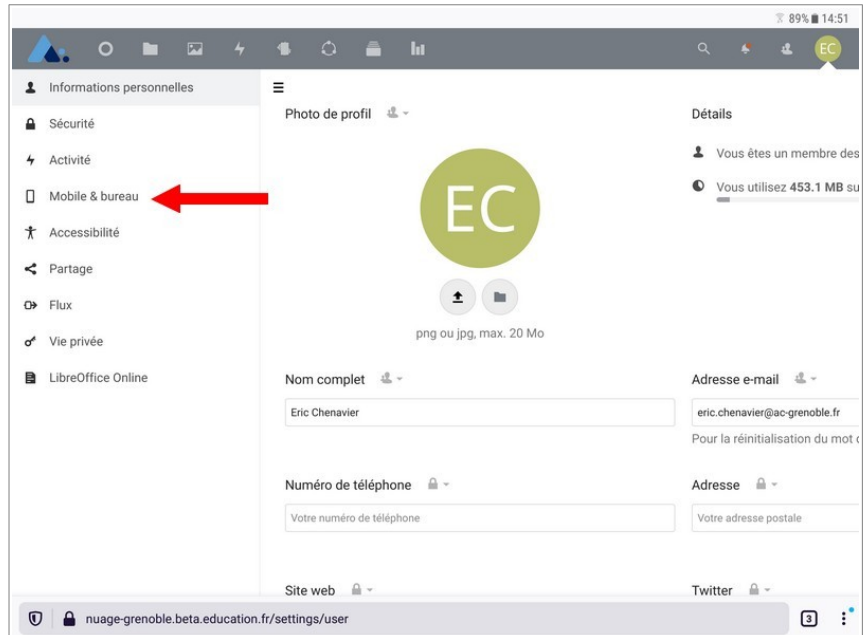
89% 14:51

EC

Informations personnelles
Sécurité
Activité
Mobile & bureau
Accessibilité
Partage
Flux
Vie privée
LibreOffice Online

Photo de profil

EC

png ou jpg, max. 20 Mo

Détails

Vous êtes un membre des

Vous utilisez **453.1 MB** su

Nom complet

Eric Chenavier

Adresse e-mail

eric.chenavier@ac-grenoble.fr

Pour la réinitialisation du mot d

Numéro de téléphone

Votre numéro de téléphone

Adresse

Votre adresse postale

Site web

Twitter

nuage-grenoble.beta.education.fr/settings/user

3